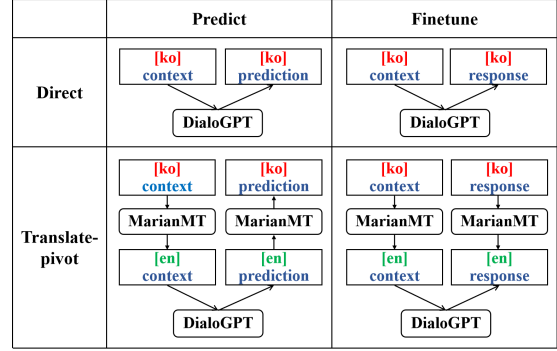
|  | Predict | Finetune |
|---|---|---|
| Direct | [ko] context<br>[ko] prediction<br>DialoGPT | [ko] context<br>[ko] response<br>DialoGPT |
| Translate-pivot | [ko] context<br>[ko] prediction<br>MarianMT<br>MarianMT<br>[en] context<br>[en] prediction<br>DialoGPT | [ko] context<br>[ko] response<br>MarianMT<br>MarianMT<br>[en] context<br>[en] response<br>DialoGPT |